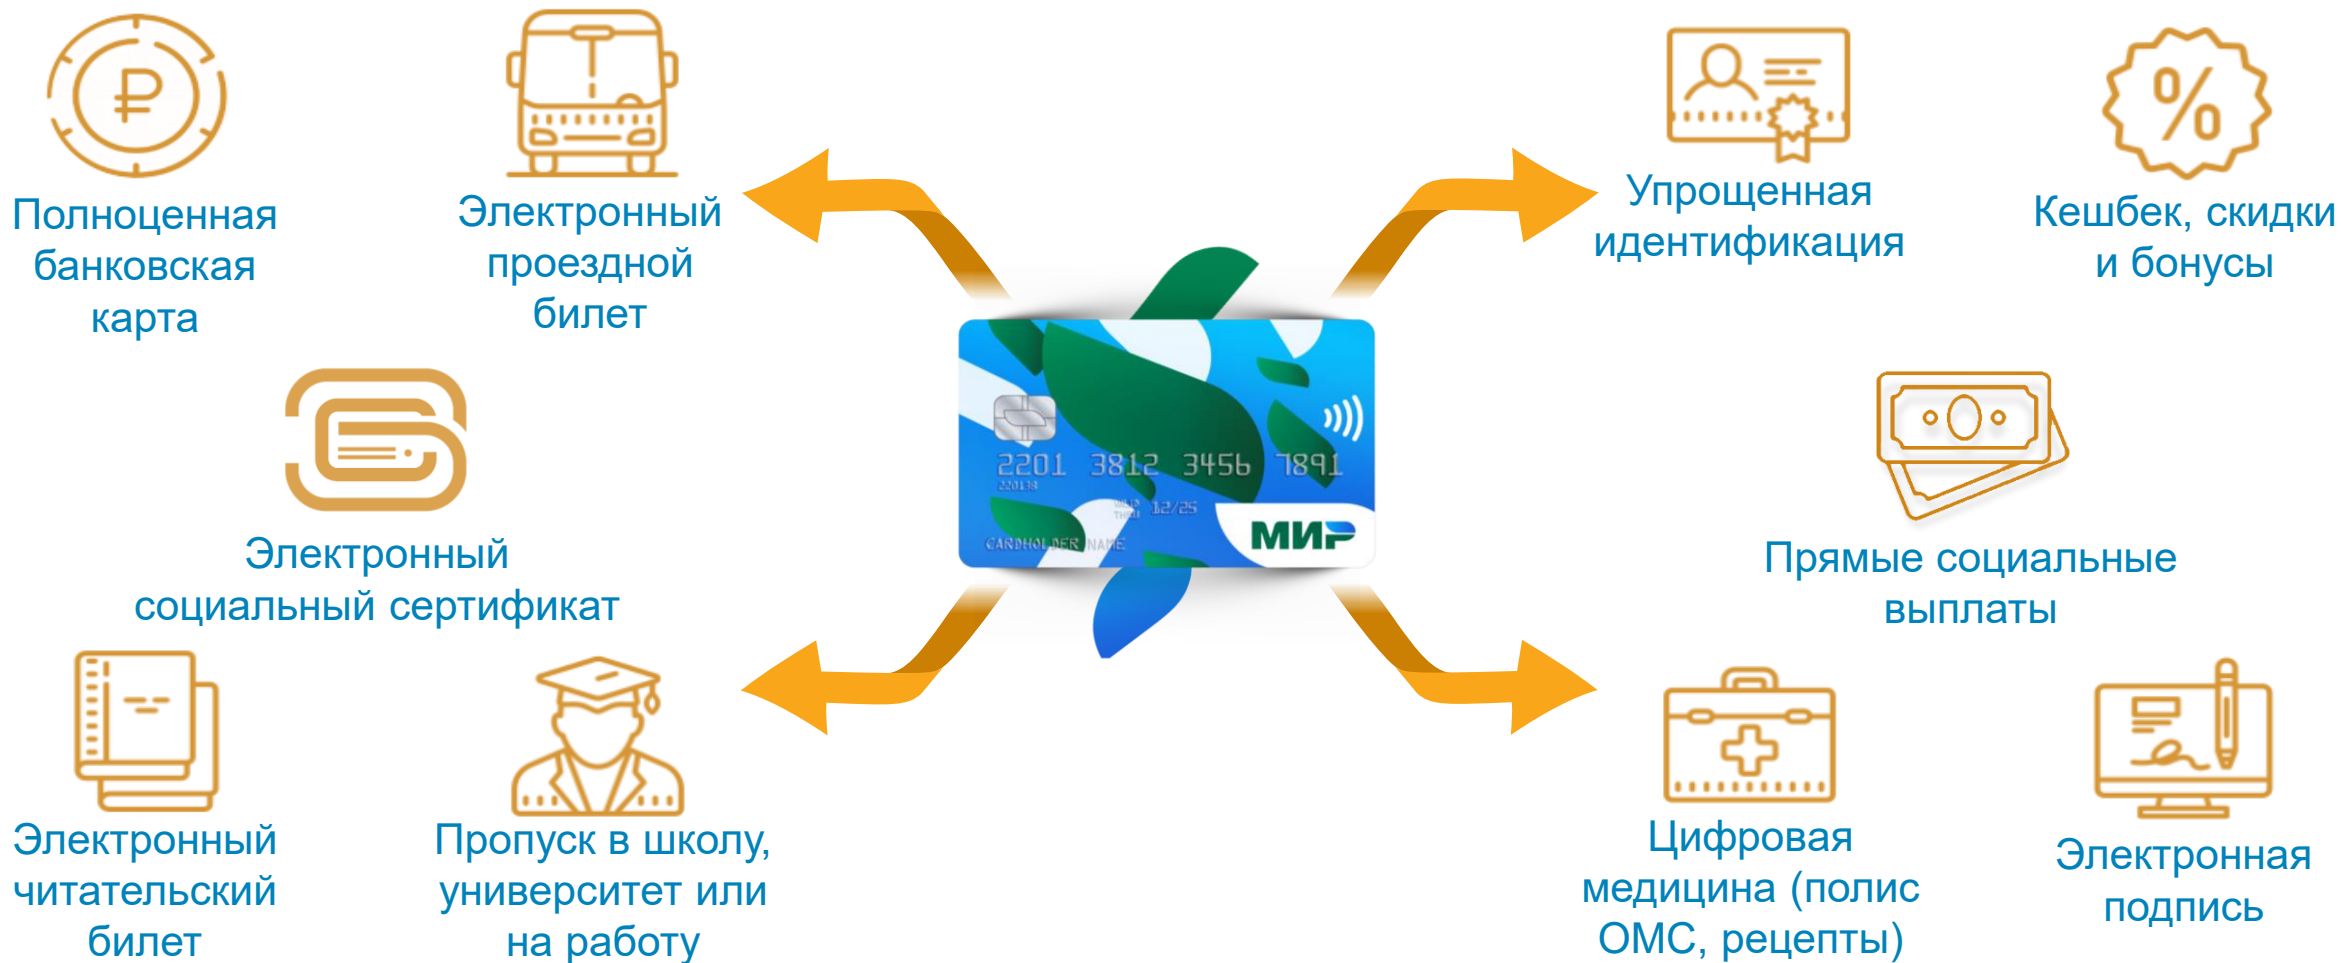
Полноценная банковская карта

Электронный проездной билет

Упрощенная идентификация

Кешбек, скидки и бонусы

Электронный социальный сертификат

2201 3812 3456 7891
220138
12/25
CARDHOLDER NAME
МИР

Прямые социальные выплаты

Электронный читательский билет

Пропуск в школу, университет или на работу

Цифровая медицина (полис ОМС, рецепты)

Электронная подпись